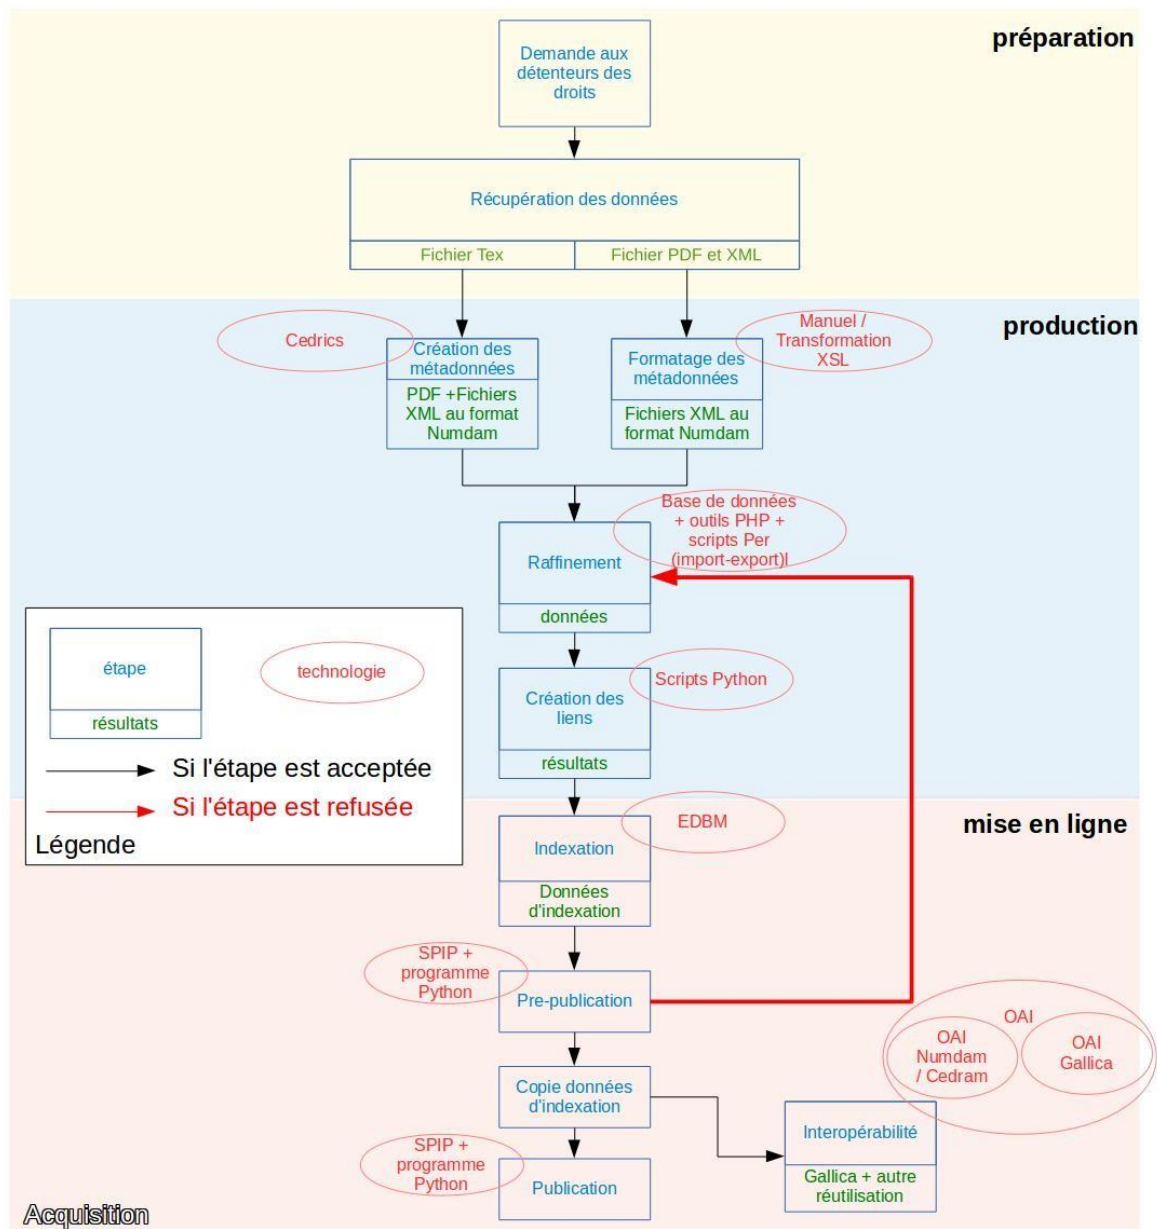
préparation

Demande aux détenteurs des droits

Récupération des données

Fichier Tex

Fichier PDF et XML

production

Cedrics

Création des métadonnées

PDF +Fichiers XML au format Numdam

Formatage des métadonnées

Manuel / Transformation XSL

Fichiers XML au format Numdam

Base de données + outils PHP + scripts Per (import-export)l

Raffinement

données

étape

résultats

technologie

Si l'étape est acceptée

Si l'étape est refusée

Légende

Création des liens

Scripts Python

résultats

mise en ligne

Indexation

EDBM

Données d'indexation

SPIP + programme Python

Pre-publication

OAI

OAI Numdam / Cedram

OAI Gallica

Copie données d'indexation

Interopérabilité

Gallica + autre réutilisation

SPIP + programme Python

Publication

Acquisition